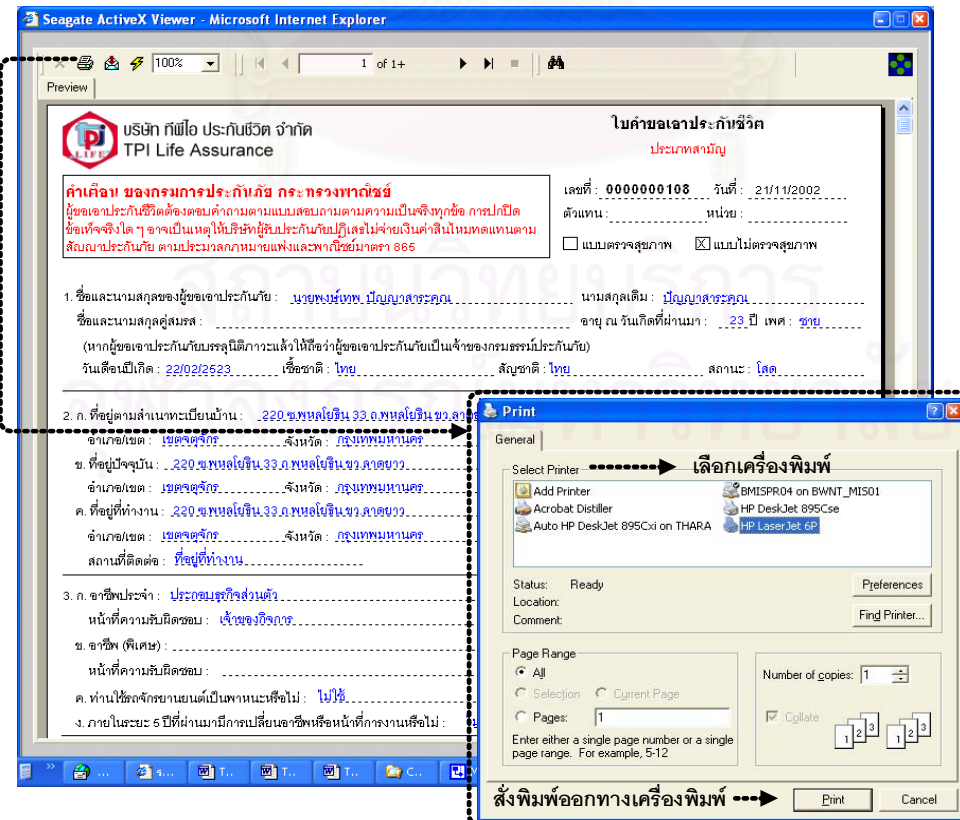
Seagate ActiveX Viewer - Microsoft Internet Explorer

100%

1 of 1+

Preview

บริษัท ทีพีไอ ประกันชีวิต จำกัด
TPI Life Assurance

ใบคำขอเอาประกันชีวิต
ประเภทสามัญ

คำเตือน ของกรมการประกันภัย กระทรวงพาณิชย์
ผู้ขอเอาประกันชีวิตต้องตอบคำถามตามแบบสอบถามตามความเป็นจริงทุกข้อ การปกปิดข้อเท็จจริงใด ๆ อาจเป็นเหตุให้บริษัทผู้รับประกันภัยปฏิเสธไม่จ่ายเงินค่าสินไหมทดแทนตามสัญญาประกันภัย ตามประมวลกฎหมายแพ่งและพาณิชย์มาตรา 865

เลขที่ : 0000000108 วันที่ : 21/11/2002
ตัวแทน : หน่วย :
แบบตรวจสุขภาพ แบบไม่ตรวจสุขภาพ

1. ชื่อและนามสกุลของผู้ขอเอาประกันภัย : นายพงษ์เทพ ปัญญาสาระคุณ นามสกุลเดิม : ปัญญาสาระคุณ
ชื่อและนามสกุลคู่สมรส : อายุ ณ วันเกิดที่ผ่านมา : 23 ปี เพศ : ชาย
(หากผู้ขอเอาประกันภัยบรรลุนิติภาวะแล้วให้ถือว่าผู้ขอเอาประกันภัยเป็นเจ้าของกรมธรรม์ประกันภัย)
วันเดือนปีเกิด : 22/02/2523 เชื้อชาติ : ไทย สัญชาติ : ไทย สถานะ : โสด

2. ก. ที่อยู่ตามสำเนาทะเบียนบ้าน : 220 ซ.พหลโยธิน 33 ถ.พหลโยธิน ขว.ลาด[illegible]
อำเภอ/เขต : เขตจตุจักร จังหวัด : กรุงเทพมหานคร
ข. ที่อยู่ปัจจุบัน : 220 ซ.พหลโยธิน 33 ถ.พหลโยธิน ขว.ลาดยาว
อำเภอ/เขต : เขตจตุจักร จังหวัด : กรุงเทพมหานคร
ค. ที่อยู่ที่ทำงาน : 220 ซ.พหลโยธิน 33 ถ.พหลโยธิน ขว.ลาดยาว
อำเภอ/เขต : เขตจตุจักร จังหวัด : กรุงเทพมหานคร
สถานที่ติดต่อ : ที่อยู่ที่ทำงาน

3. ก. อาชีพประจำ : ประกอบธุรกิจส่วนตัว
หน้าที่ความรับผิดชอบ : เจ้าของกิจการ
ข. อาชีพ (พิเศษ) :
หน้าที่ความรับผิดชอบ :
ค. ท่านใช้รถจักรยานยนต์เป็นพาหนะหรือไม่ : ไม่ใช้
ง. ภายในระยะ 5 ปีที่ผ่านมามีการเปลี่ยนอาชีพหรือหน้าที่การงานหรือไม่ :

Print
General
Select Printer เลือกเครื่องพิมพ์
Add Printer
Acrobat Distiller
Auto HP DeskJet 895Cxi on THARA
BMISPR04 on BWNT_MIS01
HP DeskJet 895Cse
HP LaserJet 6P
Status: Ready
Location:
Comment:
Preferences
Find Printer...
Page Range
All
Selection
Current Page
Pages: 1
Enter either a single page number or a single page range. For example, 5-12
Number of copies: 1
Collate
สั่งพิมพ์ออกทางเครื่องพิมพ์
Print
Cancel